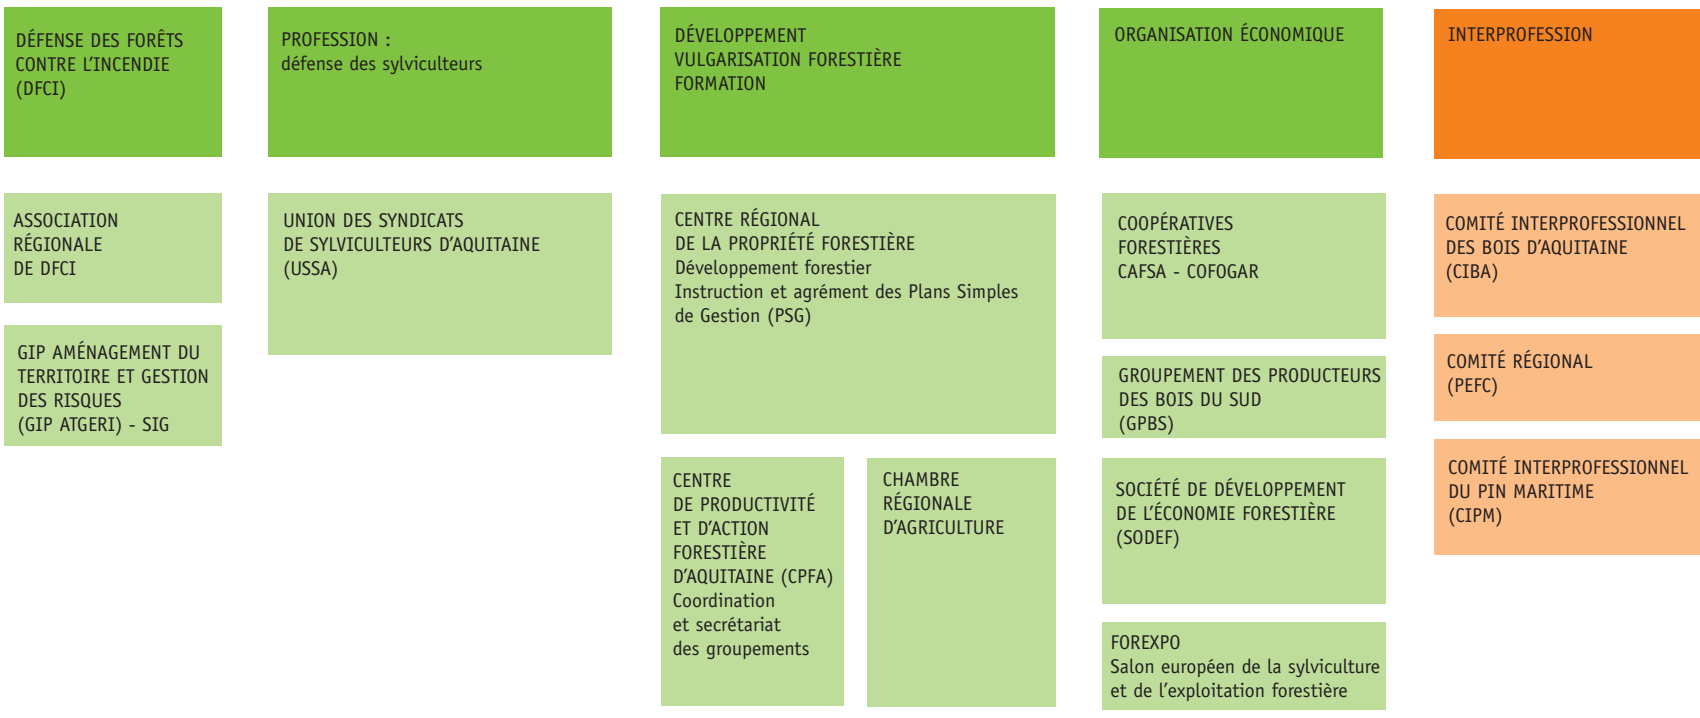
DÉFENSE DES FORÊTS CONTRE L'INCENDIE (DFCI)

ASSOCIATION RÉGIONALE DE DFCI

GIP AMÉNAGEMENT DU TERRITOIRE ET GESTION DES RISQUES (GIP ATGERI) - SIG

PROFESSION : défense des sylviculteurs

UNION DES SYNDICATS DE SYLVICULTEURS D'AQUITAINE (USSA)

DÉVELOPPEMENT VULGARISATION FORESTIÈRE FORMATION

CENTRE RÉGIONAL DE LA PROPRIÉTÉ FORESTIÈRE
Développement forestier
Instruction et agrément des Plans Simples de Gestion (PSG)

CENTRE DE PRODUCTIVITÉ ET D'ACTION FORESTIÈRE D'AQUITAINE (CPFA)
Coordination et secrétariat des groupements

CHAMBRE RÉGIONALE D'AGRICULTURE

ORGANISATION ÉCONOMIQUE

COOPÉRATIVES FORESTIÈRES CAFSA - COFOGAR

GROUPEMENT DES PRODUCTEURS DES BOIS DU SUD (GPBS)

SOCIÉTÉ DE DÉVELOPPEMENT DE L'ÉCONOMIE FORESTIÈRE (SODEF)

FOREXPO
Salon européen de la sylviculture et de l'exploitation forestière

INTERPROFESSION

COMITÉ INTERPROFESSIONNEL DES BOIS D'AQUITAINE (CIBA)

COMITÉ RÉGIONAL (PEFC)

COMITÉ INTERPROFESSIONNEL DU PIN MARITIME (CIPM)